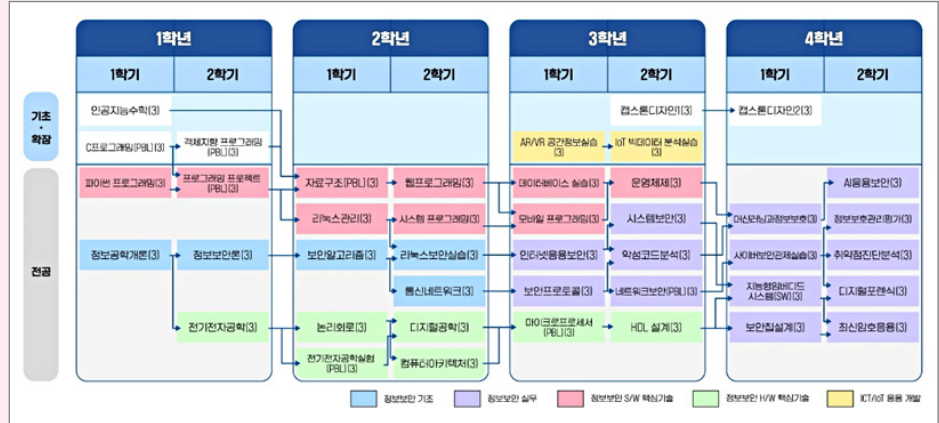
1학년

1학기 | 2학기

2학년

1학기 | 2학기

3학년

1학기 | 2학기

4학년

1학기 | 2학기

기초·확장

인공지능수학(3)

C프로그래밍(PBL)(3)

객체지향 프로그래밍(PBL)(3)

캡스톤디자인1(3)

캡스톤디자인2(3)

AR/VR 공간정보실습(3)

IoT 빅데이터 분석실습(3)

전공

파이썬 프로그래밍(3)

프로그래밍 프로젝트(PBL)(3)

자료구조(PBL)(3)

웹프로그래밍(3)

데이터베이스 실습(3)

운영체제(3)

시큐어코딩보안(3)

리눅스관리(3)

시스템 프로그래밍(3)

모바일 프로그래밍(3)

시스템보안(3)

디지털/포렌식정보보호(3)

정보보호관리평가(3)

정보공학개론(3)

정보보안론(3)

보안알고리즘(3)

리눅스보안실습(3)

인터넷응용보안(3)

악성코드분석(3)

사이버보안관제실습(3)

취약점진단분석(3)

통신네트워크(3)

보안프로토콜(3)

네트워크보안(PBL)(3)

지능형임베디드시스템(SW)(3)

디지털포렌식(3)

전기전자공학(3)

논리회로(3)

디지털공학(3)

마이크로프로세서(PBL)(3)

HDL 설계(3)

보안칩설계(3)

최신암호응용(3)

전기전자공학실험(PBL)(3)

컴퓨터아키텍처(3)

정보보안 기초

정보보안 실무

정보보안 S/W 핵심기술

정보보안 H/W 핵심기술

ICT/IoT 응용 개발